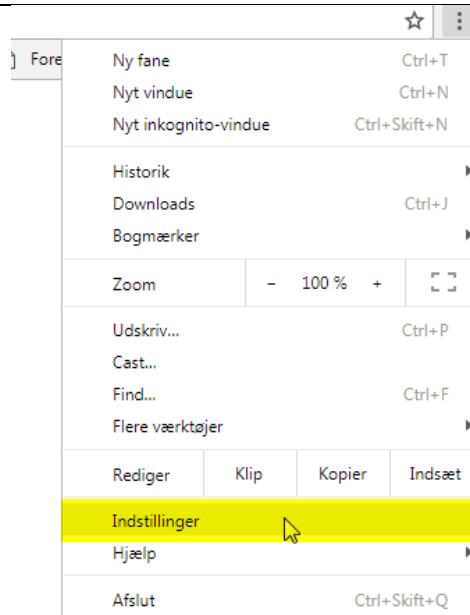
Fore

Ny fane Ctrl+T
Nyt vindue Ctrl+N
Nyt inkognito-vindue Ctrl+Skift+N

Historik
Downloads Ctrl+J
Bogmærker

Zoom − 100 % +

Udskriv... Ctrl+P
Cast...
Find... Ctrl+F
Flere værktøjer

| Rediger | Klip | Kopier | Indsæt |
|---|---|---|---|

Indstillinger
Hjælp

Afslut Ctrl+Skift+Q